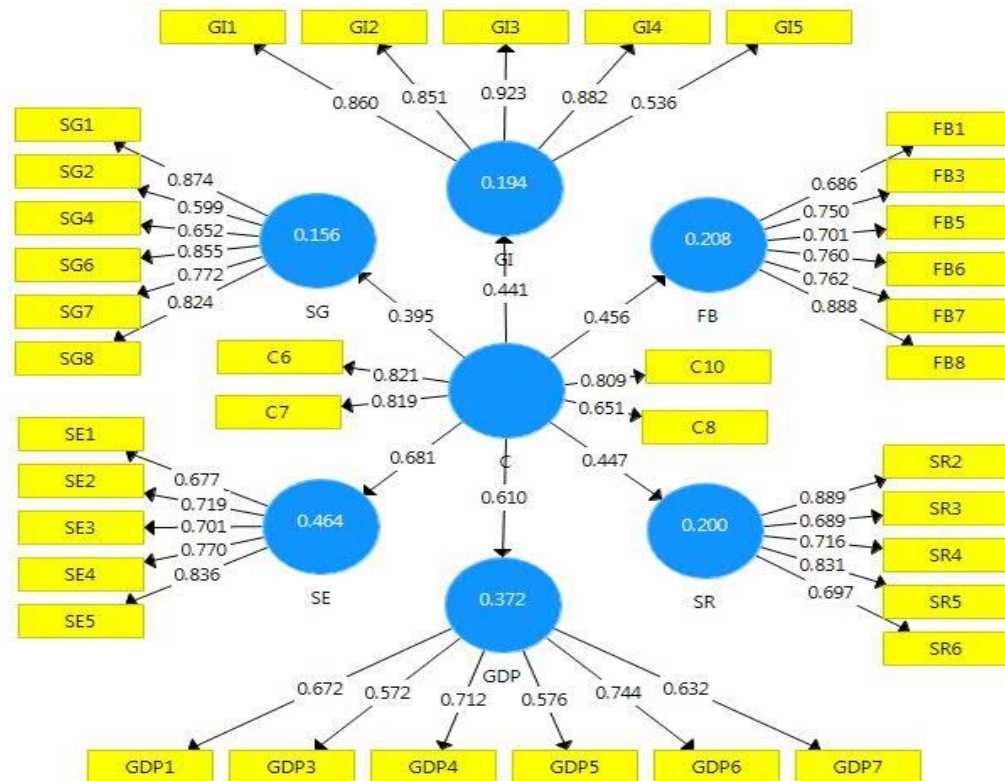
GI1
GI2
GI3
GI4
GI5
0.860
0.851
0.923
0.882
0.536
0.194
GI
SG1
SG2
SG4
SG6
SG7
SG8
0.874
0.599
0.652
0.855
0.772
0.824
0.156
SG
FB1
FB3
FB5
FB6
FB7
FB8
0.686
0.750
0.701
0.760
0.762
0.888
0.208
FB
0.395
0.441
0.456
C6
C7
0.821
0.819
0.809
0.651
C10
C8
C
SE1
SE2
SE3
SE4
SE5
0.677
0.719
0.701
0.770
0.836
0.681
0.464
SE
0.610
0.447
SR2
SR3
SR4
SR5
SR6
0.889
0.689
0.716
0.831
0.697
0.200
SR
0.372
GDP
0.672
0.572
0.712
0.576
0.744
0.632
GDP1
GDP3
GDP4
GDP5
GDP6
GDP7